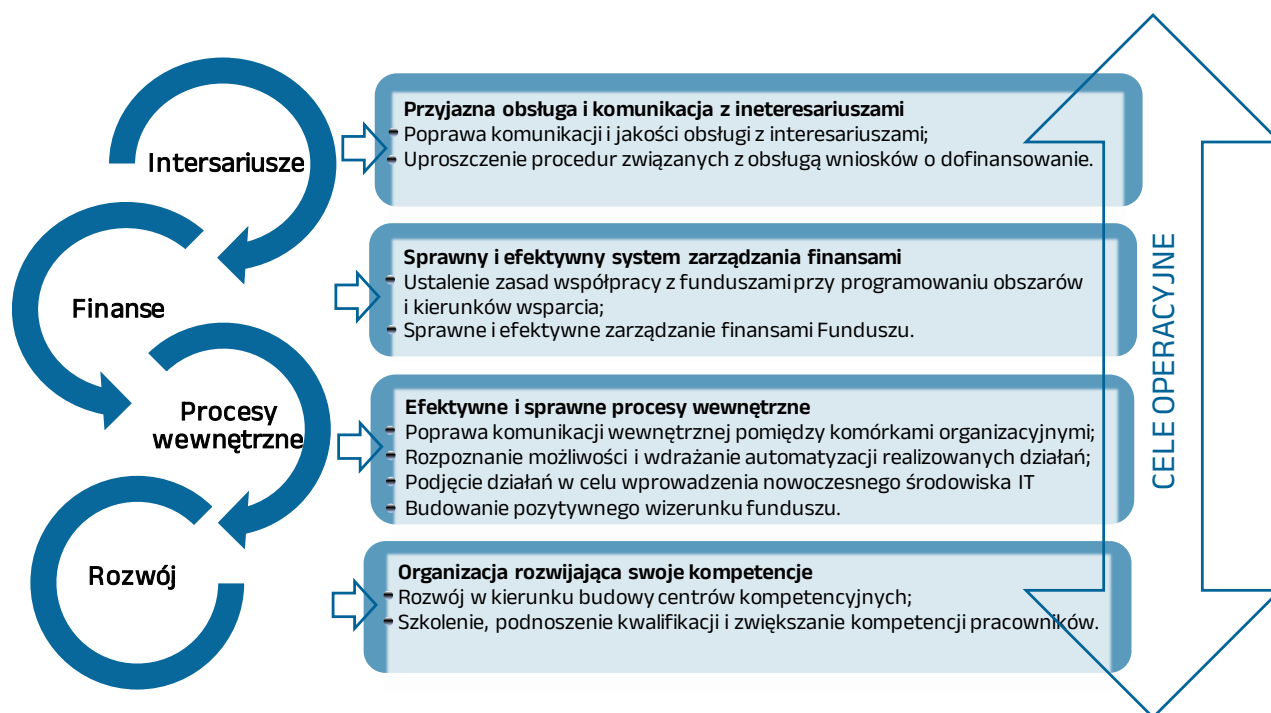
Intersariusze

Finanse

Procesy wewnętrzne

Rozwój

Przyjazna obsługa i komunikacja z ineteresariuszami
- Poprawa komunikacji i jakości obsługi z interesariuszami;
- Uproszczenie procedur związanych z obsługą wniosków o dofinansowanie.

Sprawny i efektywny system zarządzania finansami
- Ustalenie zasad współpracy z funduszami przy programowaniu obszarów i kierunków wsparcia;
- Sprawne i efektywne zarządzanie finansami Funduszu.

Efektywne i sprawne procesy wewnętrzne
- Poprawa komunikacji wewnętrznej pomiędzy komórkami organizacyjnymi;
- Rozpoznanie możliwości i wdrażanie automatyzacji realizowanych działań;
- Podjęcie działań w celu wprowadzenia nowoczesnego środowiska IT
- Budowanie pozytywnego wizerunku funduszu.

Organizacja rozwijająca swoje kompetencje
- Rozwój w kierunku budowy centrów kompetencyjnych;
- Szkolenie, podnoszenie kwalifikacji i zwiększanie kompetencji pracowników.

CELE OPERACYJNE